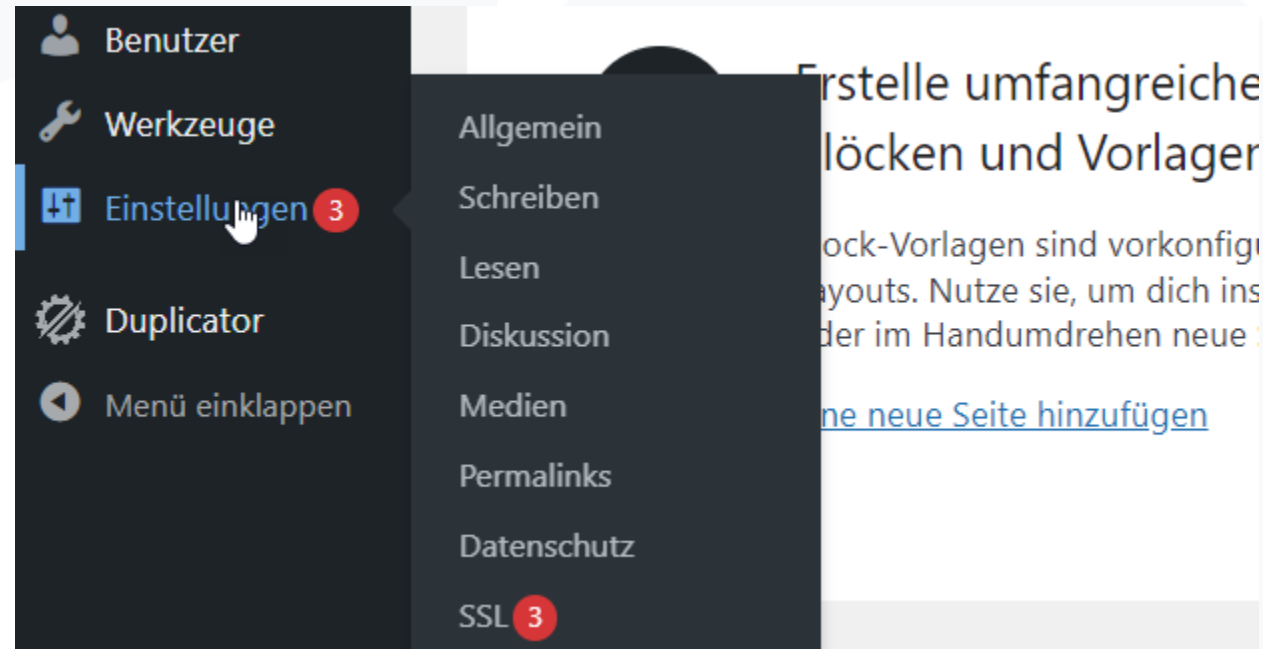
Benutzer
Werkzeuge
Einstellungen 3
Duplicator
Menü einklappen

Allgemein
Schreiben
Lesen
Diskussion
Medien
Permalinks
Datenschutz
SSL 3

rstelle umfangreiche
löcken und Vorlagen

ock-Vorlagen sind vorkonfigu
ayouts. Nutze sie, um dich ins
der im Handumdrehen neue

ne neue Seite hinzufügen